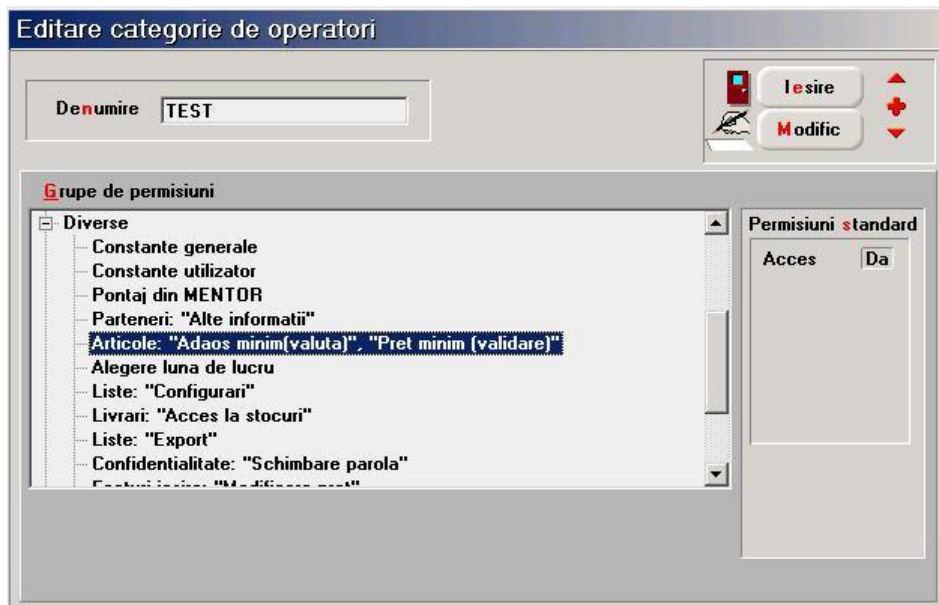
Editare categorie de operatori

Denumire TEST

Iesire
Modific

Grupe de permisiuni

Diverse
Constante generale
Constante utilizator
Pontaj din MENTOR
Parteneri: "Alte informatii"
Articole: "Adaos minim(valuta)", "Pret minim (validare)"
Alegere luna de lucru
Liste: "Configurari"
Livrari: "Acces la stocuri"
Liste: "Export"
Confidentialitate: "Schimbare parola"
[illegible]

Permisiuni standard
| Acces | Da |